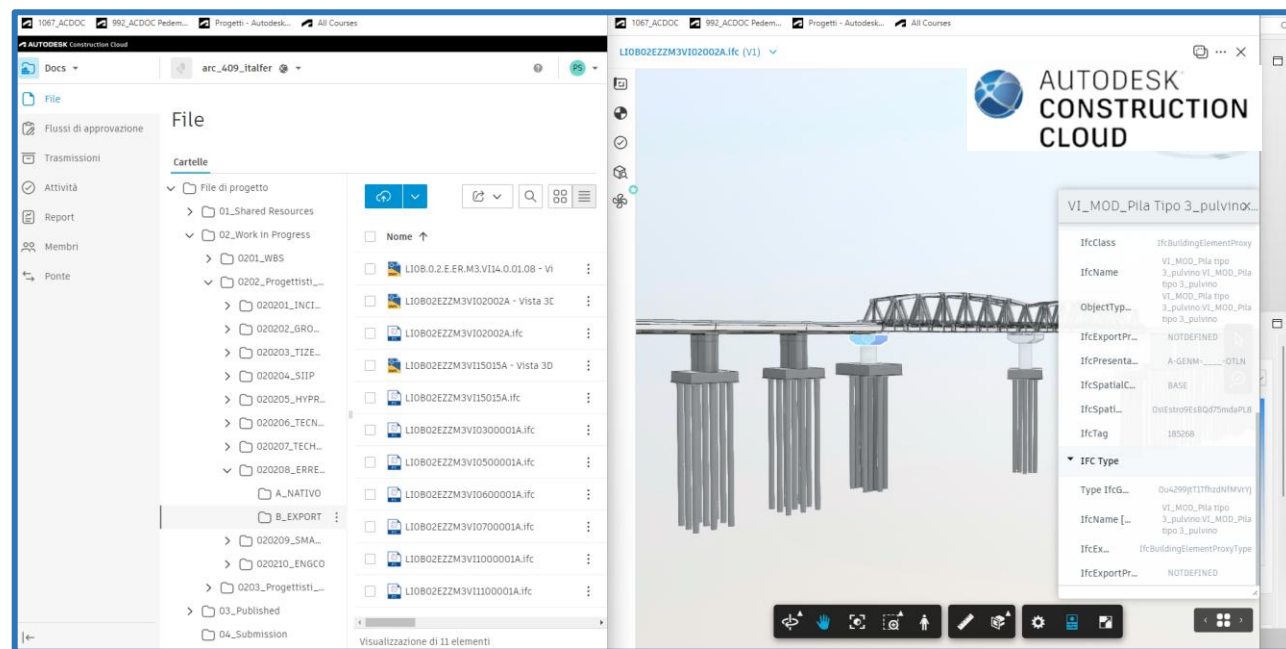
1067_ACDOC 992_ACDOC Pedem... Progetti - Autodesk... All Courses

AUTODESK Construction Cloud

Docs

arc_409_italfer

PS

File

Flussi di approvazione

Trasmissioni

Attività

Report

Membri

Ponte

File

Cartelle

File di progetto
01_Shared Resources
02_Work in Progress
0201_WBS
0202_Progettisti_...
020201_INCI...
020202_GRO...
020203_TIZE...
020204_SIIP
020205_HYPR...
020206_TECN...
020207_TECH...
020208_ERRE...
A_NATIVO
B_EXPORT
020209_SMA...
020210_ENGCO
0203_Progettisti_...
03_Published
04_Submission

Nome ↑

LI0B.0.2.E.ER.M3.VI14.0.01.08 - Vi
LI0B02EZZM3VI02002A - Vista 3D
LI0B02EZZM3VI02002A.ifc
LI0B02EZZM3VI15015A - Vista 3D
LI0B02EZZM3VI15015A.ifc
LI0B02EZZM3VI0300001A.ifc
LI0B02EZZM3VI0500001A.ifc
LI0B02EZZM3VI0600001A.ifc
LI0B02EZZM3VI0700001A.ifc
LI0B02EZZM3VI1000001A.ifc
LI0B02EZZM3VI1100001A.ifc

Visualizzazione di 11 elementi

1067_ACDOC 992_ACDOC Pedem... Progetti - Autodesk... All Courses

LI0B02EZZM3VI02002A.ifc (V1)

AUTODESK
CONSTRUCTION
CLOUD

VI_MOD_Pila Tipo 3_pulvino...

| IfcClass | IfcBuildingElementProxy |
|---|---|
| IfcName | VI_MOD_Pila tipo 3_pulvino:VI_MOD_Pila tipo 3_pulvino |
| ObjectTyp... | VI_MOD_Pila tipo 3_pulvino:VI_MOD_Pila tipo 3_pulvino |
| IfcExportPr... | NOTDEFINED |
| IfcPresenta... | A-GENM-____-OTLN |
| IfcSpatialC... | BASE |
| IfcSpati... | 0sIEstro9EsBQd75mdaPLB |
| IfcTag | 185268 |

IFC Type

| Type IfcG... | 0u4299jtT1Tfkzd NfMVrYj |
|---|---|
| IfcName [... | VI_MOD_Pila tipo 3_pulvino:VI_MOD_Pila tipo 3_pulvino |
| IfcEx... | IfcBuildingElementProxyType |
| IfcExportPr... | NOTDEFINED |